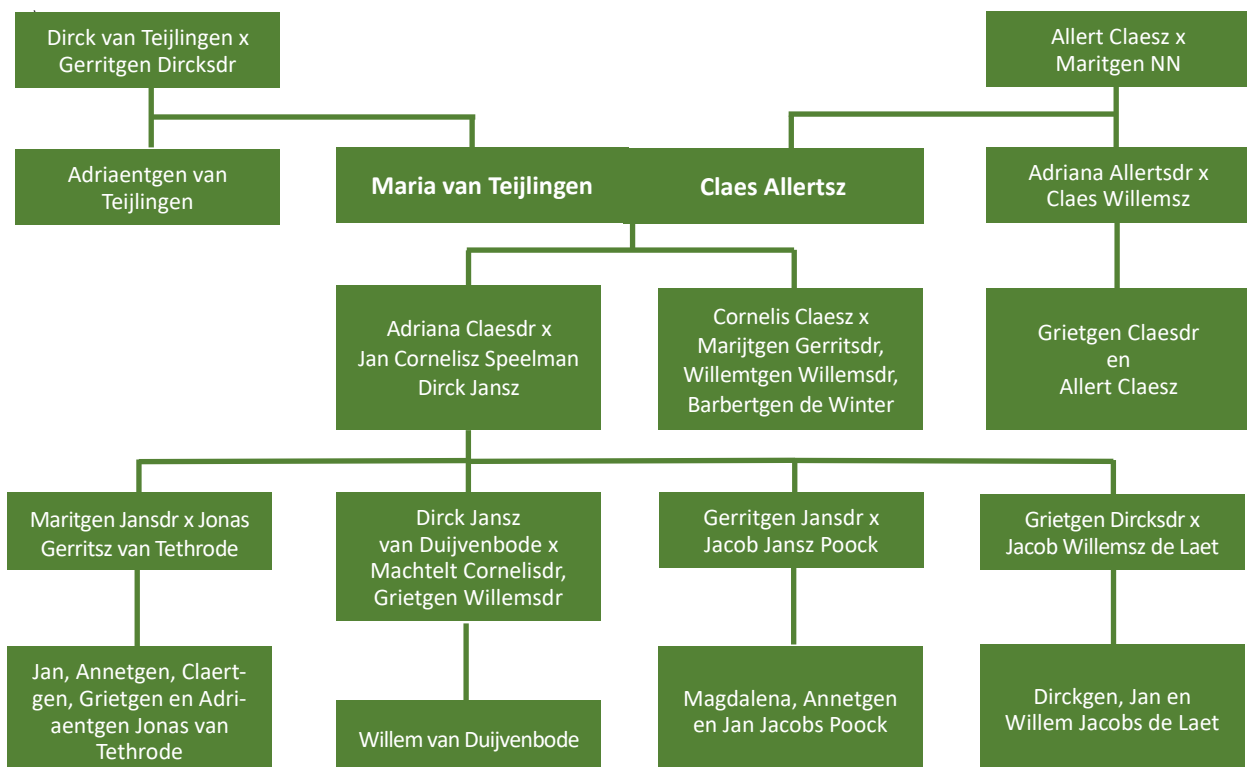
Dirck van Teijlingen x Gerritgen Dircksdr

Allert Claesz x Maritgen NN

Adriaentgen van Teijlingen

Maria van Teijlingen

Claes Allertsz

Adriana Allertsdr x Claes Willemsz

Adriana Claesdr x Jan Cornelisz Speelman Dirck Jansz

Cornelis Claesz x Marijtgen Gerritsdr, Willemtgen Willemsdr, Barbertgen de Winter

Grietgen Claesdr en Allert Claesz

Maritgen Jansdr x Jonas Gerritsz van Tethrode

Dirck Jansz van Duijvenbode x Machtelt Cornelisdr, Grietgen Willemsdr

Gerritgen Jansdr x Jacob Jansz Poock

Grietgen Dircksdr x Jacob Willemsz de Laet

Jan, Annetgen, Claertgen, Grietgen en Adriaentgen Jonas van Tethrode

Willem van Duijvenbode

Magdalena, Annetgen en Jan Jacobs Poock

Dirckgen, Jan en Willem Jacobs de Laet